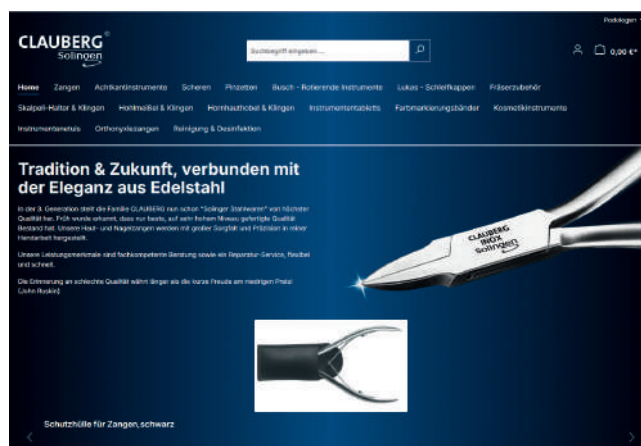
Podologen

CLAUBERG®
Solingen

Suchbegriff eingeben...

0,00 €*

Home Zangen Achtkantinstrumente Scheren Pinzetten Busch - Rotierende Instrumente Lukas - Schleifkappen Fräserzubehör

Skalpell-Halter & Klingen Hohlmeißel & Klingen Hornhauthobel & Klingen Instrumententabletts Farbmarkierungsbänder Kosmetikinstrumente

Instrumentenetuis Orthonyxiespangen Reinigung & Desinfektion

Tradition & Zukunft, verbunden mit der Eleganz aus Edelstahl

In der 3. Generation steht die Familie CLAUBERG nun schon "Solinger Stahlwaren" von höchster Qualität her. Früh wurde erkannt, dass nur beste, auf sehr hohem Niveau gefertigte Qualität Bestand hat. Unsere Haut- und Nagelzangen werden mit großer Sorgfalt und Präzision in reiner Handarbeit hergestellt.

Unsere Leistungsmerkmale sind fachkompetente Beratung sowie ein Reparatur-Service, flexibel und schnell.

Die Erinnerung an schlechte Qualität währt länger als die kurze Freude am niedrigen Preis! (John Ruskin)

CLAUBERG INOX Solingen

Schutzhülle für Zangen, schwarz